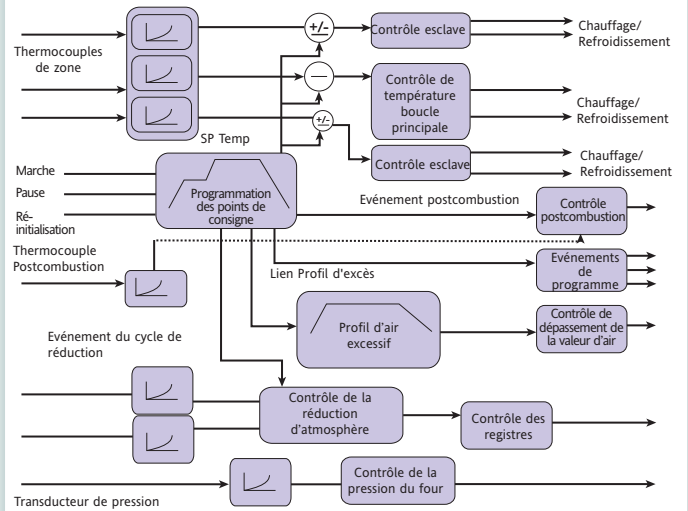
Thermocouples de zone

+/-

Contrôle esclave

Chauffage/ Refroidissement

Contrôle de température boucle principale

Chauffage/ Refroidissement

+/-

Contrôle esclave

Chauffage/ Refroidissement

SP Temp

Marche

Pause

Réinitialisation

Programmation des points de consigne

Evénement postcombustion

Contrôle postcombustion

Thermocouple Postcombustion

Evénements de programme

Lien Profil d'excès

Evénement du cycle de réduction

Profil d'air excessif

Contrôle de dépassement de la valeur d'air

Contrôle de la réduction d'atmosphère

Contrôle des registres

Contrôle de la pression du four

Transducteur de pression